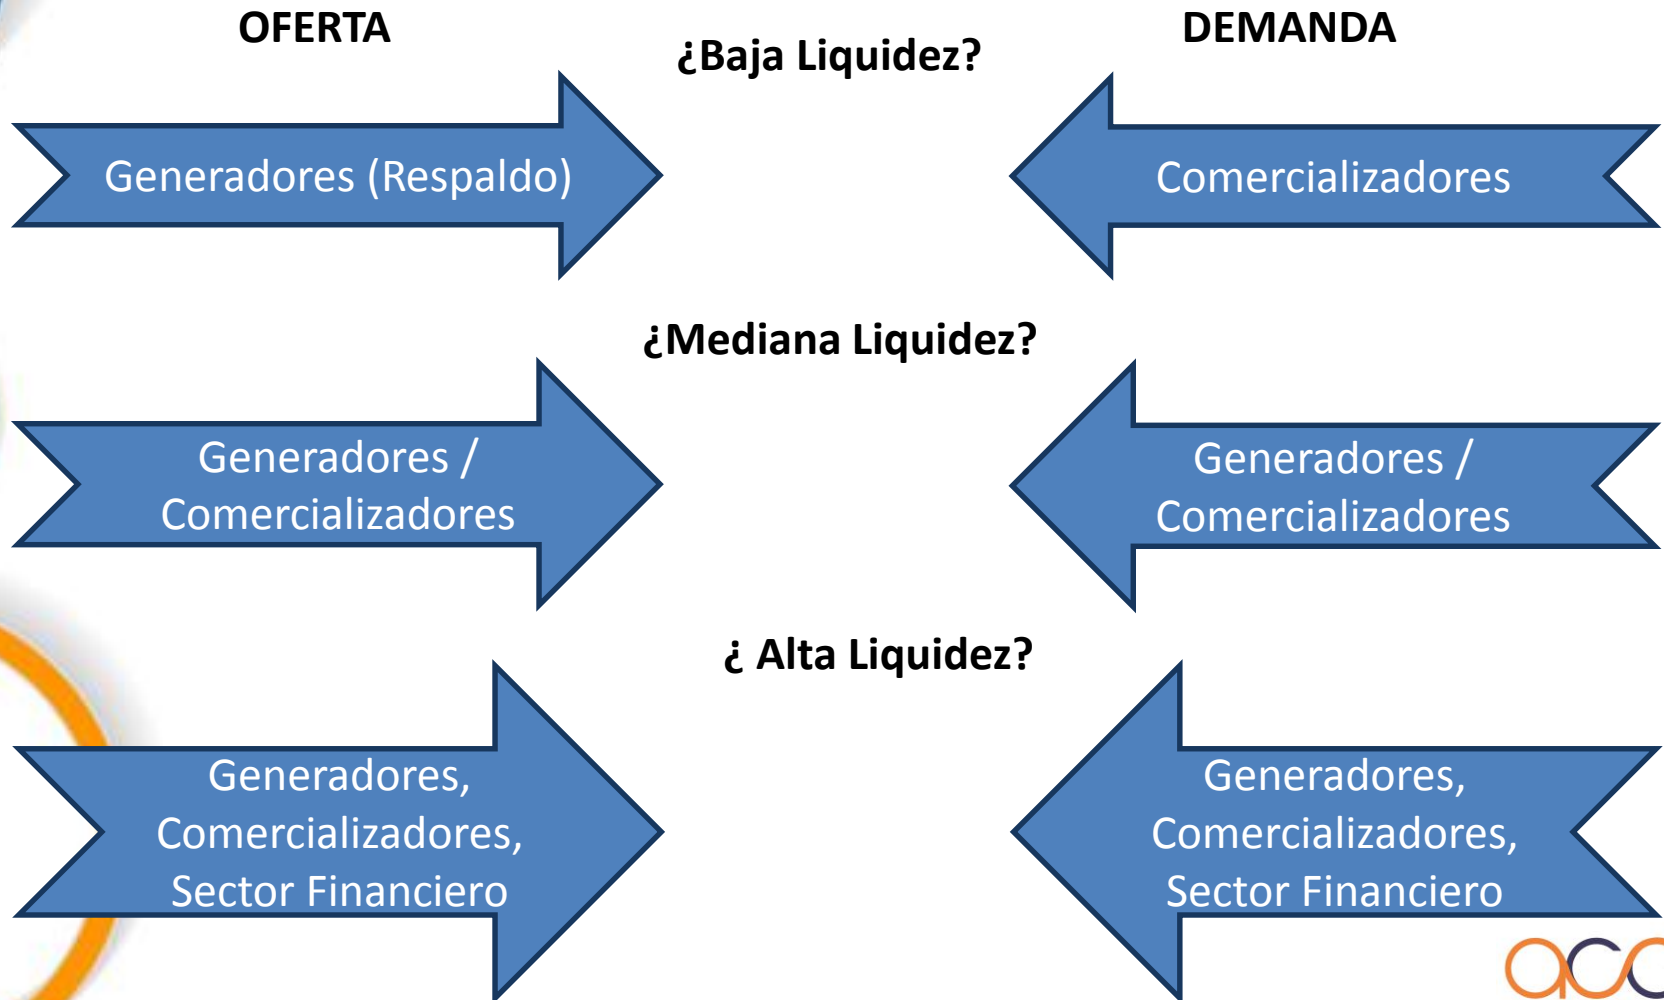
OFERTA

DEMANDA

¿Baja Liquidez?

Generadores (Respaldo)

Comercializadores

¿Mediana Liquidez?

Generadores / Comercializadores

Generadores / Comercializadores

¿ Alta Liquidez?

Generadores, Comercializadores, Sector Financiero

Generadores, Comercializadores, Sector Financiero

acc